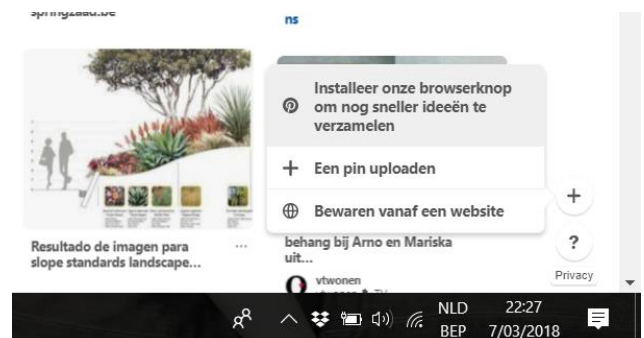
springzaad.be

ns

Installeer onze browserknop om nog sneller ideeën te verzamelen

+ Een pin uploaden

Bewaren vanaf een website

+

?

Privacy

Resultado de imagen para slope standards landscape...

...

behang bij Arno en Mariska uit...

vtwonen

NLD
BEP

22:27
7/03/2018